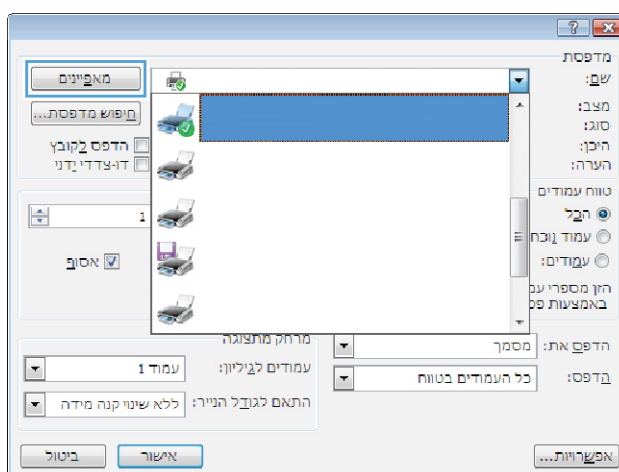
?
מדפסת
שם:
מאפיינים
מצב:
סוג:
היכן:
הערה:
חיפוש מדפסת...
הדפס לקובץ
דו-צדדי ידני
טווח עמודים
הכל
עמוד נוכח
עמודים:
הזן מספרי עמ
באמצעות פס
1
אסוף
מרחק מתצוגה
הדפס את:
מסמך
הדפס:
כל העמודים בטווח
עמודים לגיליון:
עמוד 1
התאם לגודל הנייר:
ללא שינוי קנה מידה
אפשרויות...
אישור
ביטול